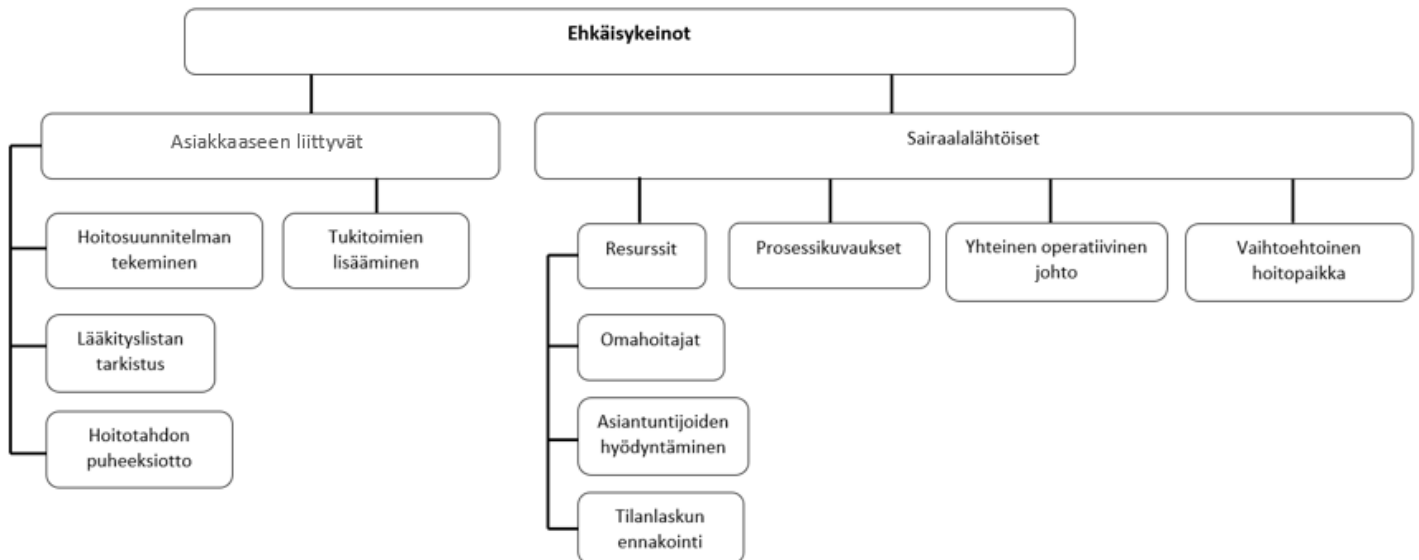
Ehkäisykeinot

Asiakkaaseen liittyvät

Hoitosuunnitelman tekeminen

Lääkityslistan tarkistus

Hoitotahdon puheeksiotto

Tukitoimien lisääminen

Sairaalalähtöiset

Resurssit

Omahoitajat

Asiantuntijoiden hyödyntäminen

Tilanlaskun ennakointi

Prosessikuvaukset

Yhteinen operatiivinen johto

Vaihtoehtoinen hoitopaikka